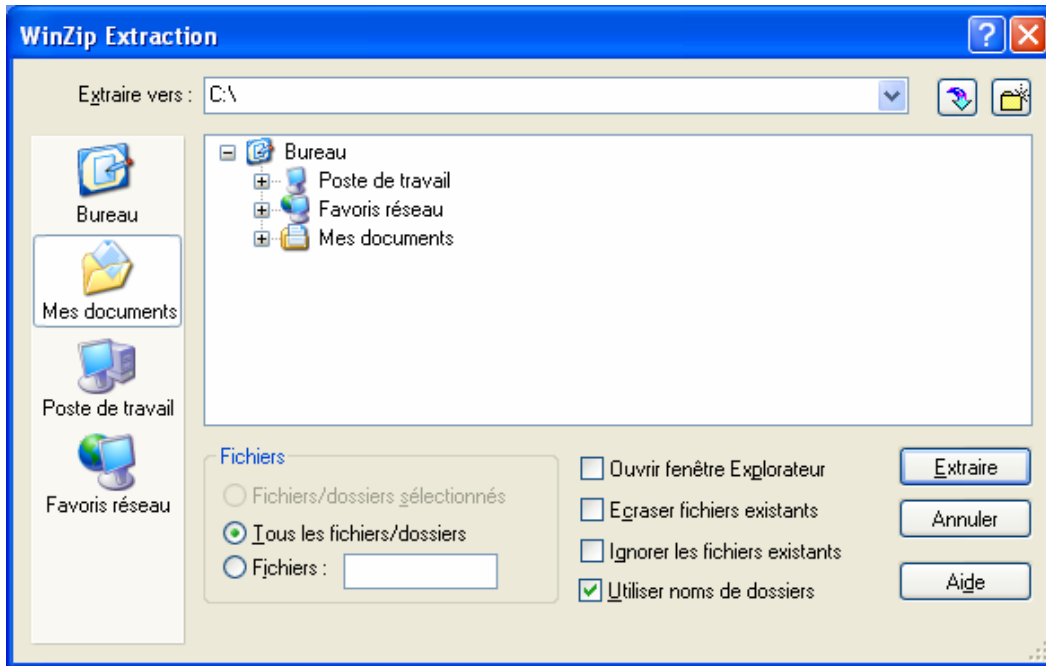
WinZip Extraction

Extraire vers : C:\

Bureau

Mes documents

Poste de travail

Favoris réseau

Bureau
Poste de travail
Favoris réseau
Mes documents

Fichiers
Fichiers/dossiers sélectionnés
Tous les fichiers/dossiers
Fichiers :

Ouvrir fenêtre Explorateur
Ecraser fichiers existants
Ignorer les fichiers existants
Utiliser noms de dossiers

Extraire
Annuler
Aide